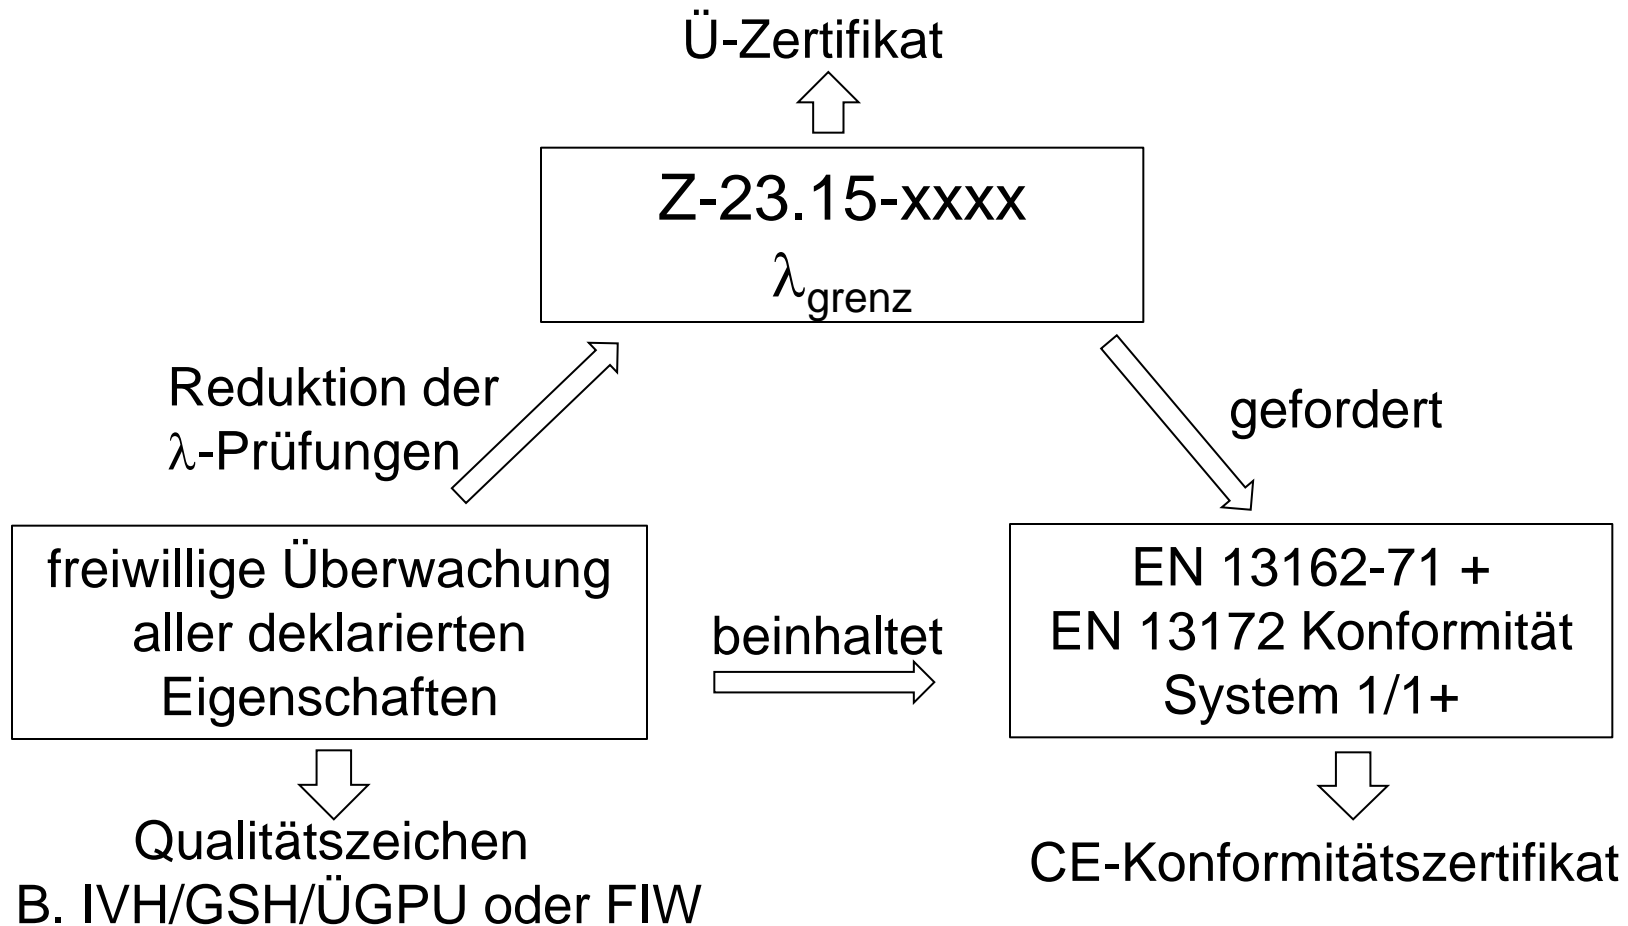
Ü-Zertifikat

Z-23.15-xxxx
$\lambda_{grenz}$

Reduktion der
$\lambda$-Prüfungen

gefordert

freiwillige Überwachung aller deklarierten Eigenschaften

beinhaltet

EN 13162-71 +
EN 13172 Konformität
System 1/1+

Qualitätszeichen
B. IVH/GSH/ÜGPU oder FIW

CE-Konformitätszertifikat